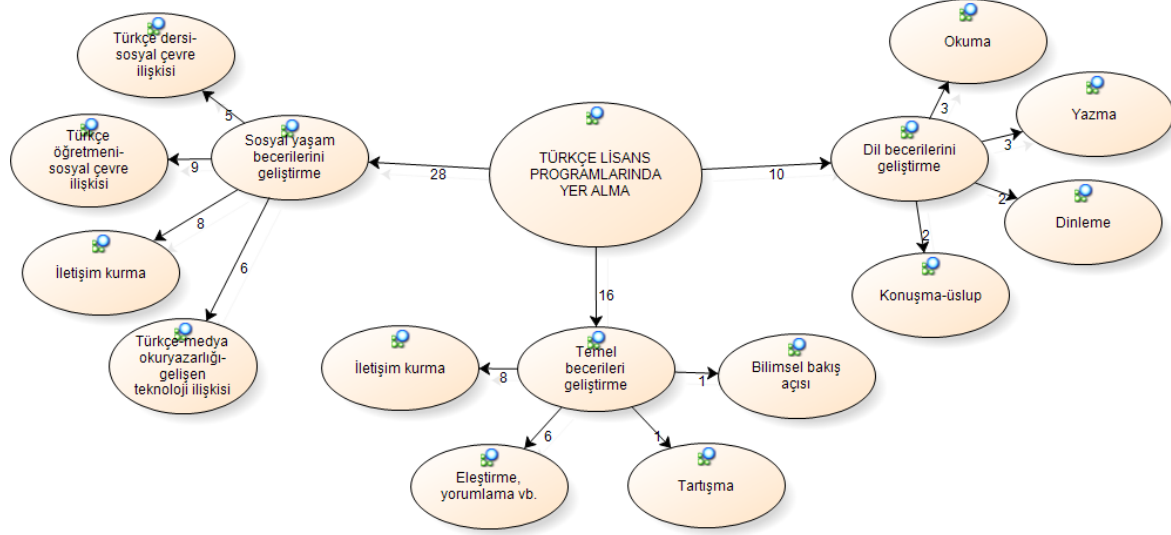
TÜRKÇE LİSANS PROGRAMLARINDA YER ALMA

28

Sosyal yaşam becerilerini geliştirme

5

Türkçe dersi-sosyal çevre ilişkisi

9

Türkçe öğretmeni-sosyal çevre ilişkisi

8

İletişim kurma

6

Türkçe-medya okuryazarlığı-gelişen teknoloji ilişkisi

10

Dil becerilerini geliştirme

3

Okuma

3

Yazma

2

Dinleme

2

Konuşma-üslup

16

Temel becerileri geliştirme

8

İletişim kurma

1

Bilimsel bakış açısı

6

Eleştirme, yorumlama vb.

1

Tartışma